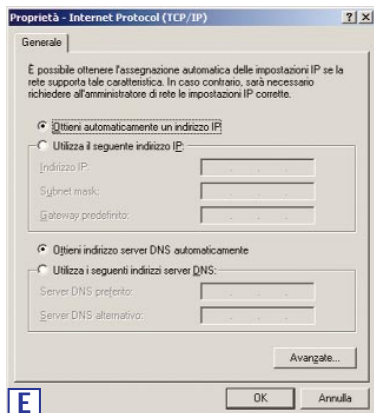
Proprietà - Internet Protocol (TCP/IP) ? X

Generale

È possibile ottenere l'assegnazione automatica delle impostazioni IP se la rete supporta tale caratteristica. In caso contrario, sarà necessario richiedere all'amministratore di rete le impostazioni IP corrette.

Ottieni automaticamente un indirizzo IP

Utilizza il seguente indirizzo IP:

Indirizzo IP:

Subnet mask:

Gateway predefinito:

Ottieni indirizzo server DNS automaticamente

Utilizza i seguenti indirizzi server DNS:

Server DNS preferito:

Server DNS alternativo:

Avanzate...

E

OK

Annulla